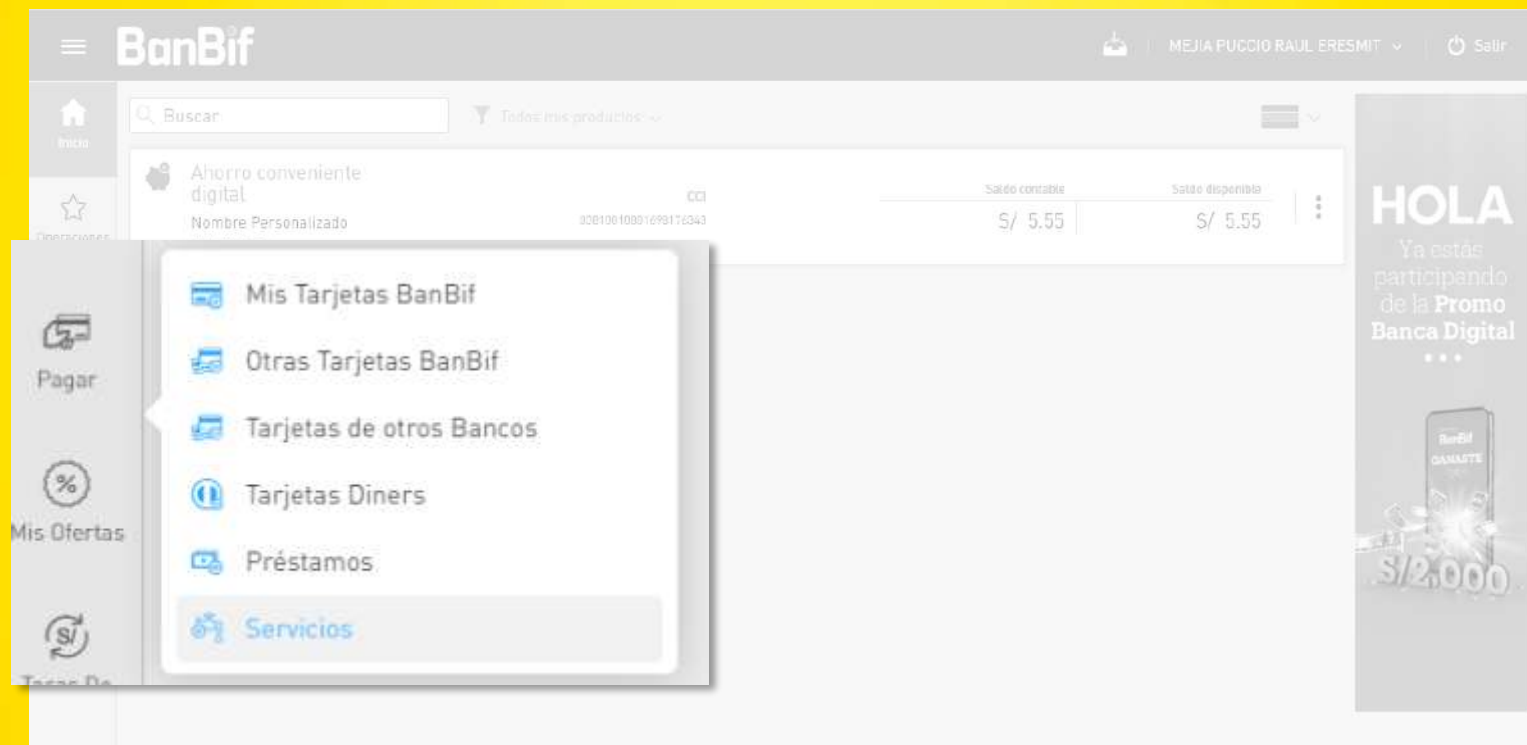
BanBif

MEJIA PUCCIO RAUL ERESMIT

Salir

Inicio

Operaciones

Buscar

Todos mis productos

Ahorro conveniente digital

Nombre Personalizado

CCI

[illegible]

Saldo contable

S/ 5.55

Saldo disponible

S/ 5.55

Pagar

Mis Ofertas

Tasas De

Mis Tarjetas BanBif

Otras Tarjetas BanBif

Tarjetas de otros Bancos

Tarjetas Diners

Préstamos

Servicios

HOLA

Ya estás participando de la Promo Banca Digital

BanBif

GANASTE

S/2,000